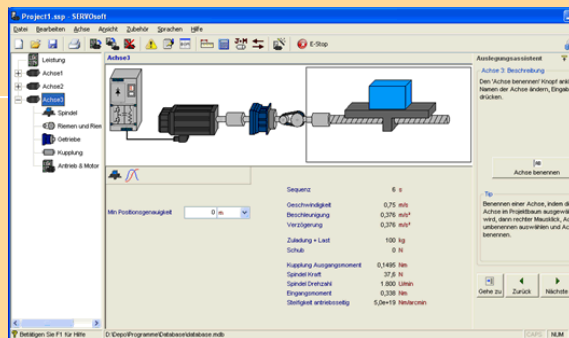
Project1.ssp - SERVOsoft

Datei Bearbeiten Achse Ansicht Zubehör Sprachen Hilfe

E-Stop

Leistung
Achse1
Achse2
Achse3
Spindel
Riemen und Rien
Getriebe
Kupplung
Antrieb & Motor

Achse3

Min Positionsgenauigkeit 0 m

| | | |
|---|---|---|
| Sequenz | 6 | s |
| Geschwindigkeit | 0,75 | m/s |
| Beschleunigung | 0,376 | m/s² |
| Verzögerung | 0,376 | m/s² |
| Zuladung + Last | 100 | kg |
| Schub | 0 | N |
| Kupplung Ausgangsmoment | 0,1495 | Nm |
| Spindel Kraft | 37,6 | N |
| Spindel Drehzahl | 1.800 | U/min |
| Eingangsmoment | 0,338 | Nm |
| Steifigkeit antriebsseitig | 5,0e+19 | Nm/arcmin |

Auslegungsassistent

Achse 3: Beschreibung

Den 'Achse benennen' Knopf drü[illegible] Namen der Achse ändern, Eingab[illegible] drücken.

Achse benennen

Tip

Benennen einer Achse, indem di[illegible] Achse im Projektbaum ausgewä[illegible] wird, dann rechter Mausklick, A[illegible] umbenennen auswählen und Ac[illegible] benennen.

Gehe zu Zurück Nächste

Betätigen Sie F1 für Hilfe D:\Depot\Programme\Database\database.mdb CAPS NUM